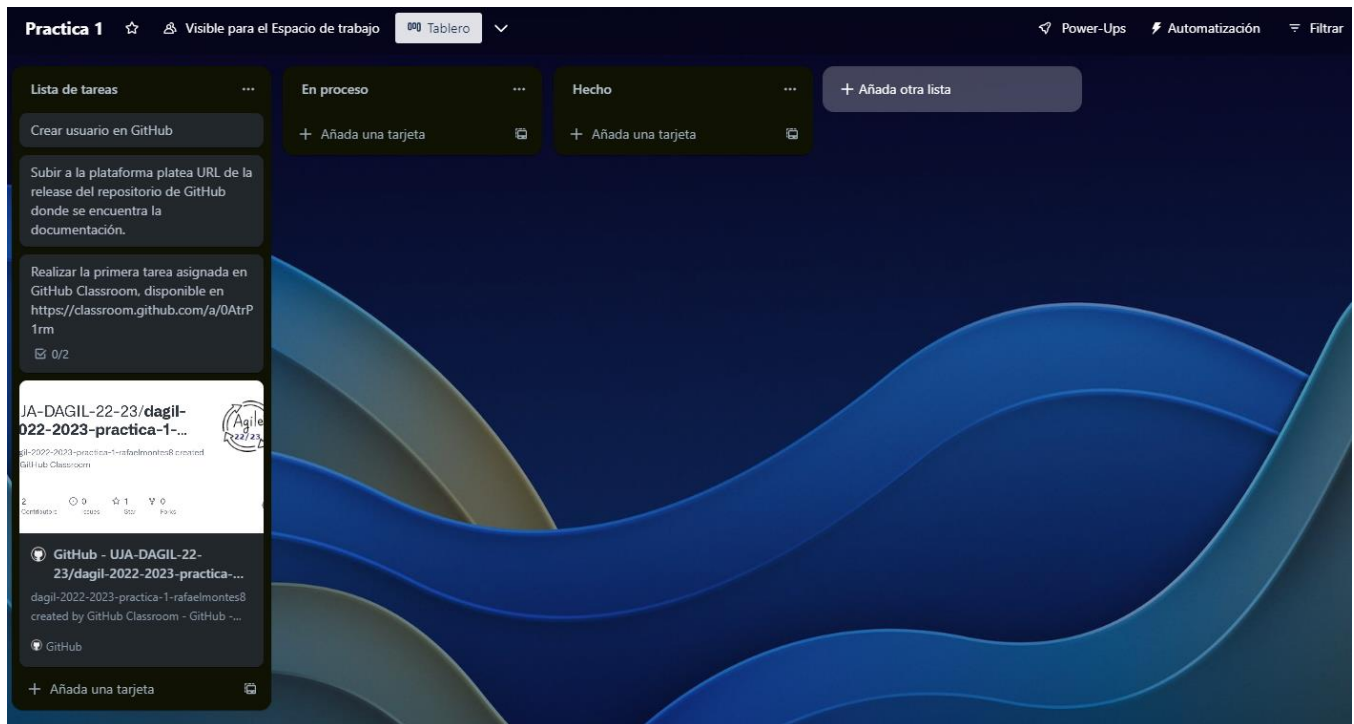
Practica 1 ☆ Visible para el Espacio de trabajo Tablero

Power-Ups Automatización Filtrar

Lista de tareas ...

Crear usuario en GitHub

Subir a la plataforma platea URL de la release del repositorio de GitHub donde se encuentra la documentación.

Realizar la primera tarea asignada en GitHub Classroom, disponible en https://classroom.github.com/a/0AtrP1rm

0/2

JA-DAGIL-22-23/dagil-022-2023-practica-1-...

gil-2022-2023-practica-1-rafaelmontes8 created GitHub Classroom

Agile 22/23

2 Contributors 0 Issues 1 Star 0 Forks

GitHub - UJA-DAGIL-22-23/dagil-2022-2023-practica-...

dagil-2022-2023-practica-1-rafaelmontes8 created by GitHub Classroom - GitHub -...

GitHub

+ Añada una tarjeta

En proceso ...

+ Añada una tarjeta

Hecho ...

+ Añada una tarjeta

+ Añada otra lista